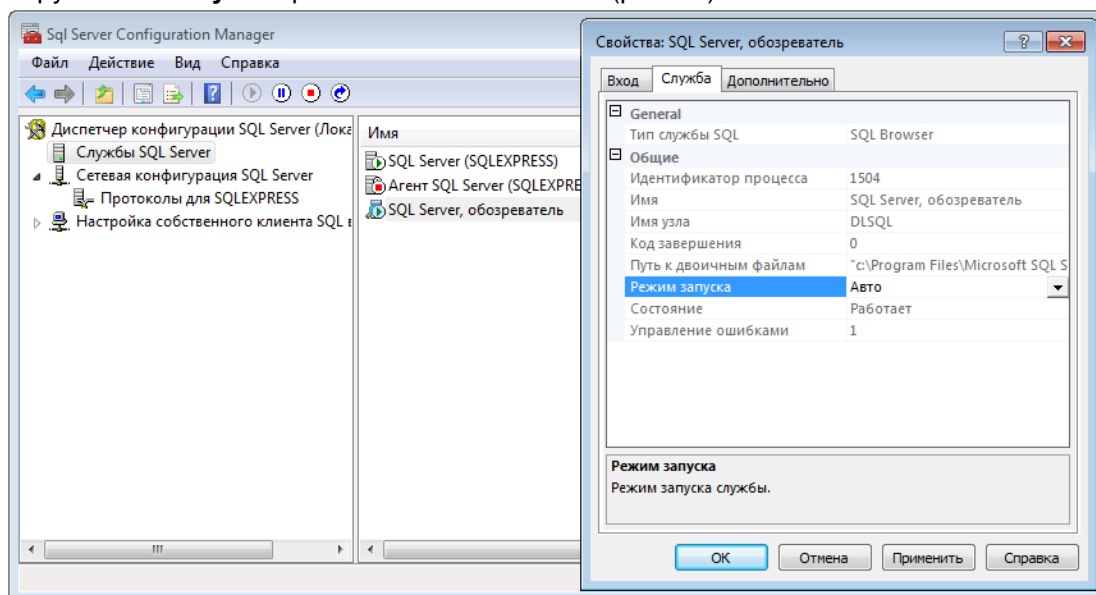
Sql Server Configuration Manager

Файл Действие Вид Справка

Диспетчер конфигурации SQL Server (Лока
Службы SQL Server
Сетевая конфигурация SQL Server
Протоколы для SQLEXPRESS
Настройка собственного клиента SQL в

Имя
SQL Server (SQLEXPRESS)
Агент SQL Server (SQLEXPRE
SQL Server, обозреватель

Свойства: SQL Server, обозреватель

Вход | Служба | Дополнительно

General
Тип службы SQL | SQL Browser
Общие
Идентификатор процесса | 1504
Имя | SQL Server, обозреватель
Имя узла | DLSQL
Код завершения | 0
Путь к двоичным файлам | "c:\Program Files\Microsoft SQL S
Режим запуска | Авто
Состояние | Работает
Управление ошибками | 1

Режим запуска
Режим запуска службы.

OK | Отмена | Применить | Справка